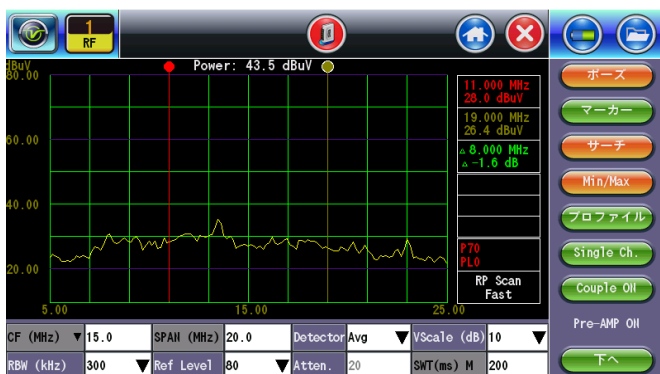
1
RF

Power: 43.5 dBuV

dBuV
80.00
60.00
40.00
20.00
5.00
15.00
25.00

11.000 MHz
28.0 dBuV

19.000 MHz
26.4 dBuV

△ 8.000 MHz
△ -1.6 dB

P70
PL0

RP Scan
Fast

ポーズ
マーカー
サーチ
Min/Max
プロファイル
Single Ch.
Couple ON
Pre-AMP ON
下へ

| CF (MHz) | 15.0 | SPAN (MHz) | 20.0 | Detector | Avg | VScale (dB) | 10 |
|---|---|---|---|---|---|---|---|
| RBW (kHz) | 300 | Ref Level | 80 | Atten. | 20 | SWT(ms) M | 200 |